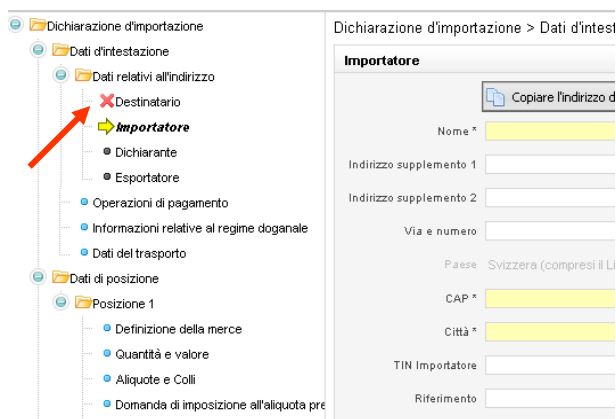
Dichiarazione d'importazione
Dati d'intestazione
Dati relativi all'indirizzo
Destinatario
Importatore
Dichiarante
Esportatore
Operazioni di pagamento
Informazioni relative al regime doganale
Dati del trasporto
Dati di posizione
Posizione 1
Definizione della merce
Quantità e valore
Aliquote e Colli
Domanda di imposizione all'aliquota pre

Dichiarazione d'importazione > Dati d'inte

Importatore

Copiare l'indirizzo d

Nome *
Indirizzo supplemento 1
Indirizzo supplemento 2
Via e numero
Paese Svizzera (compresi il Li
CAP *
Città *
TIN Importatore
Riferimento